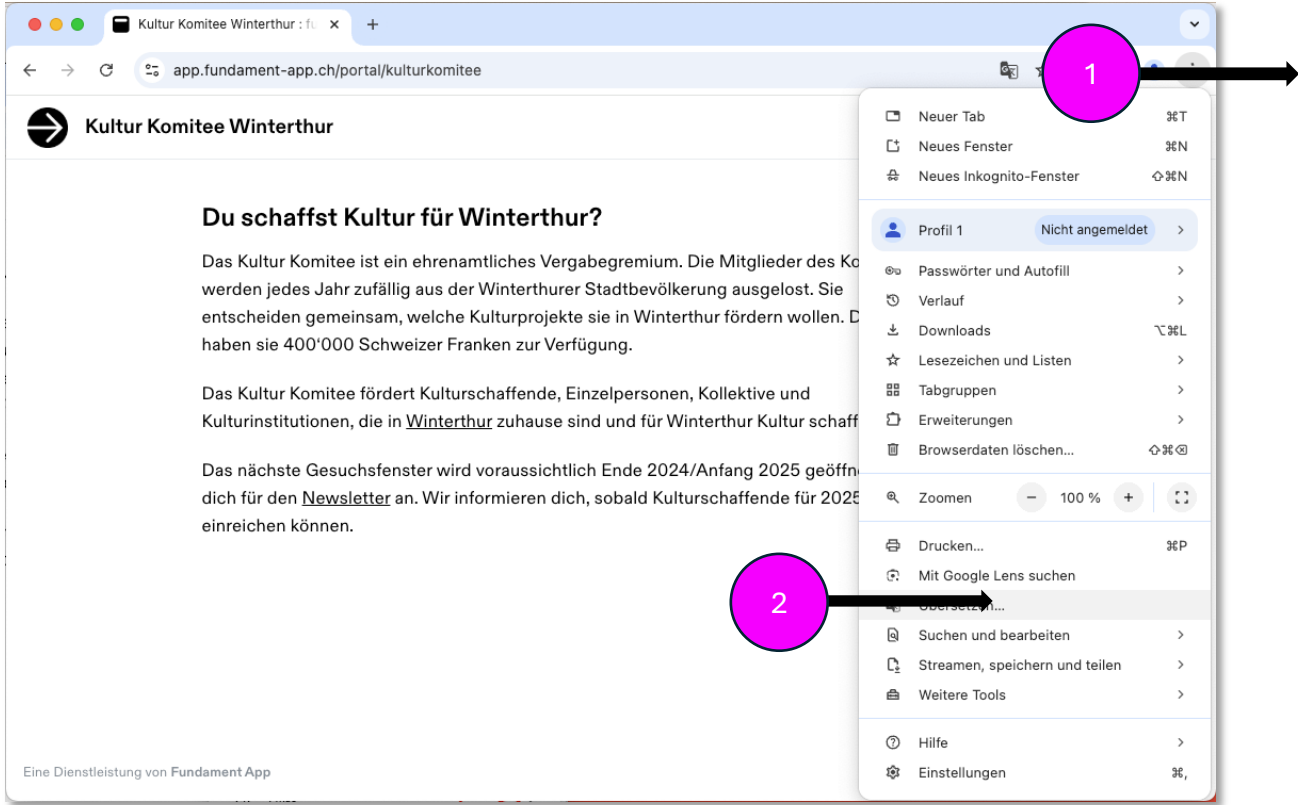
Kultur Komitee Winterthur : fu

app.fundament-app.ch/portal/kulturkomitee

1

Kultur Komitee Winterthur

Du schaffst Kultur für Winterthur?

Das Kultur Komitee ist ein ehrenamtliches Vergabegremium. Die Mitglieder des Ko werden jedes Jahr zufällig aus der Winterthurer Stadtbevölkerung ausgelost. Sie entscheiden gemeinsam, welche Kulturprojekte sie in Winterthur fördern wollen. D haben sie 400‘000 Schweizer Franken zur Verfügung.

Das Kultur Komitee fördert Kulturschaffende, Einzelpersonen, Kollektive und Kulturinstitutionen, die in Winterthur zuhause sind und für Winterthur Kultur schaff

Das nächste Gesuchsfenster wird voraussichtlich Ende 2024/Anfang 2025 geöffn dich für den Newsletter an. Wir informieren dich, sobald Kulturschaffende für 2025 einreichen können.

Eine Dienstleistung von Fundament App

Neuer Tab ⌘T
Neues Fenster ⌘N
Neues Inkognito-Fenster ⇧⌘N
Profil 1 Nicht angemeldet
Passwörter und Autofill
Verlauf
Downloads ⌥⌘L
Lesezeichen und Listen
Tabgruppen
Erweiterungen
Browserdaten löschen... ⇧⌘⌫
Zoomen − 100 % +
Drucken... ⌘P
Mit Google Lens suchen
2
Übersetzen...
Suchen und bearbeiten
Streamen, speichern und teilen
Weitere Tools
Hilfe
Einstellungen ⌘,